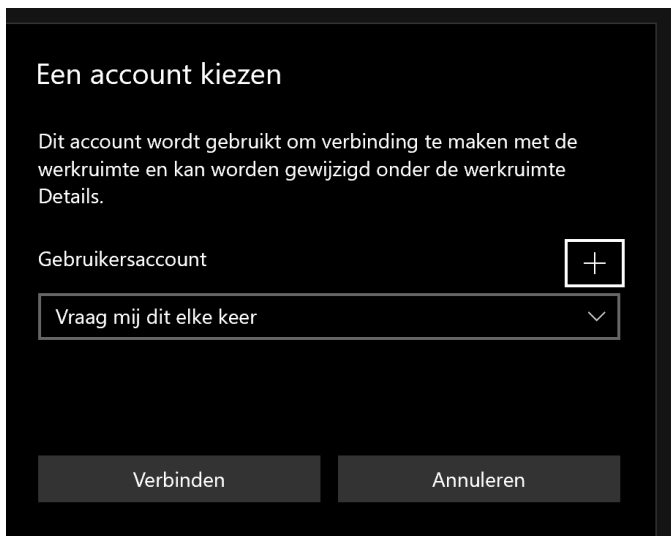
Een account kiezen

Dit account wordt gebruikt om verbinding te maken met de werkruimte en kan worden gewijzigd onder de werkruimte Details.

Gebruikersaccount

+

Vraag mij dit elke keer

Verbinden

Annuleren